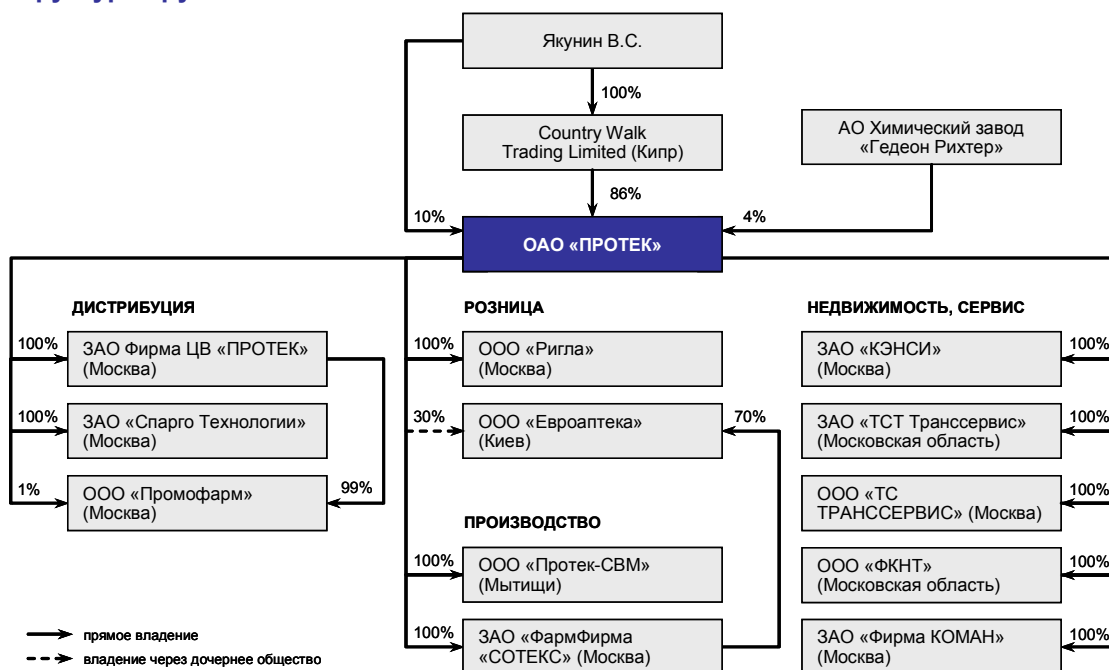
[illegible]

Якунин В.С.

100%

Country Walk Trading Limited (Кипр)

АО Химический завод «Гедеон Рихтер»

86%

10%

4%

ОАО «ПРОТЕК»

ДИСТРИБУЦИЯ

100%
ЗАО Фирма ЦВ «ПРОТЕК» (Москва)

100%
ЗАО «Спарго Технологии» (Москва)

1%
ООО «Промофарм» (Москва)
99%

РОЗНИЦА

100%
ООО «Ригла» (Москва)

30%
ООО «Евроаптека» (Киев)
70%

ПРОИЗВОДСТВО

100%
ООО «Протек-СВМ» (Мытищи)

100%
ЗАО «ФармФирма «СОТЕКС» (Москва)

НЕДВИЖИМОСТЬ, СЕРВИС

ЗАО «КЭНСИ» (Москва)
100%

ЗАО «ТСТ Транссервис» (Московская область)
100%

ООО «ТС ТРАНССЕРВИС» (Москва)
100%

ООО «ФКНТ» (Московская область)
100%

ЗАО «Фирма КОМАН» (Москва)
100%

прямое владение

владение через дочернее общество